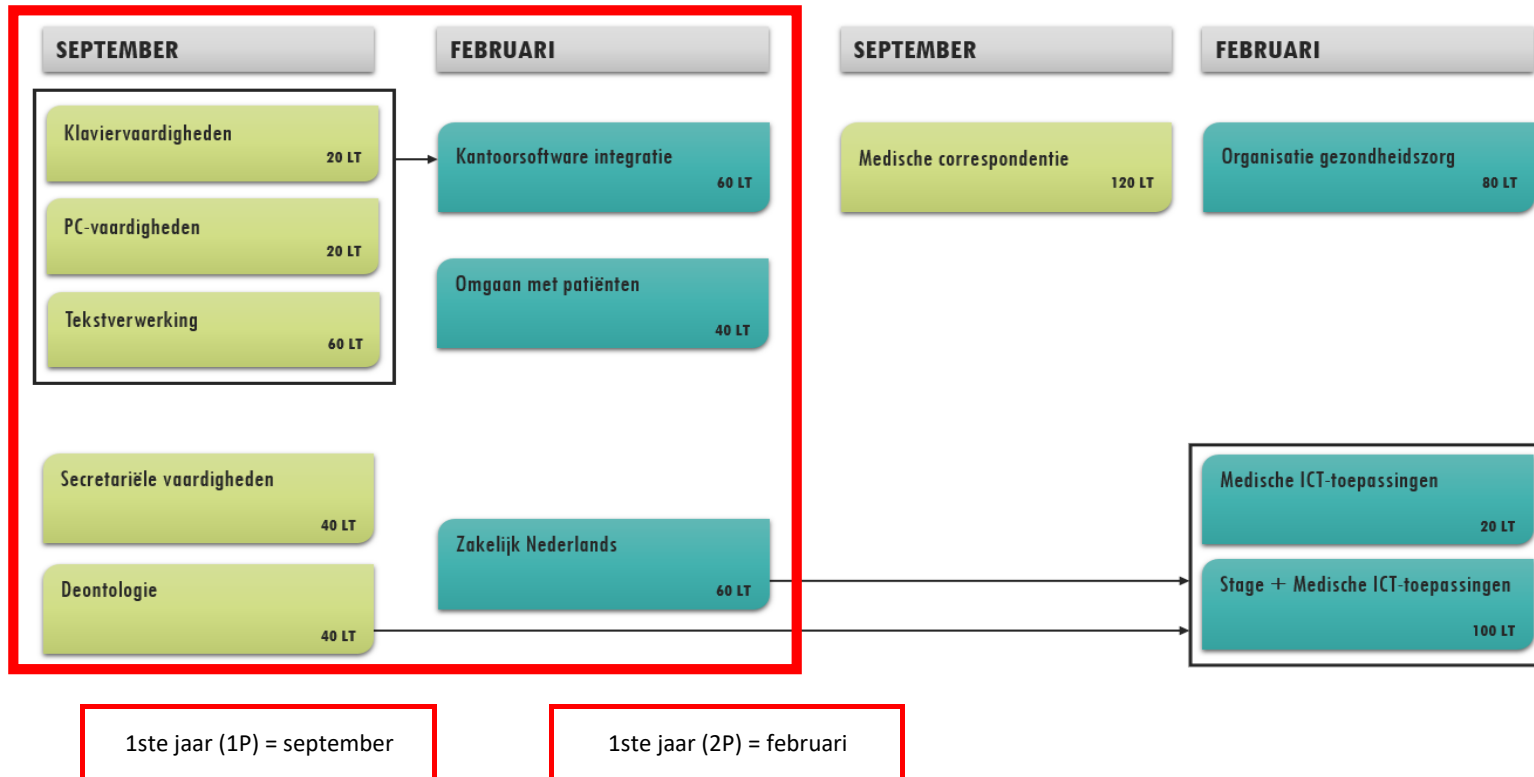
SEPTEMBER

FEBRUARI

SEPTEMBER

FEBRUARI

Klaviervaardigheden
20 LT

PC-vaardigheden
20 LT

Tekstverwerking
60 LT

Kantoorsoftware integratie
60 LT

Omgaan met patiënten
40 LT

Medische correspondentie
120 LT

Organisatie gezondheidszorg
80 LT

Secretariële vaardigheden
40 LT

Deontologie
40 LT

Zakelijk Nederlands
60 LT

Medische ICT-toepassingen
20 LT

Stage + Medische ICT-toepassingen
100 LT

1ste jaar (1P) = september

1ste jaar (2P) = februari